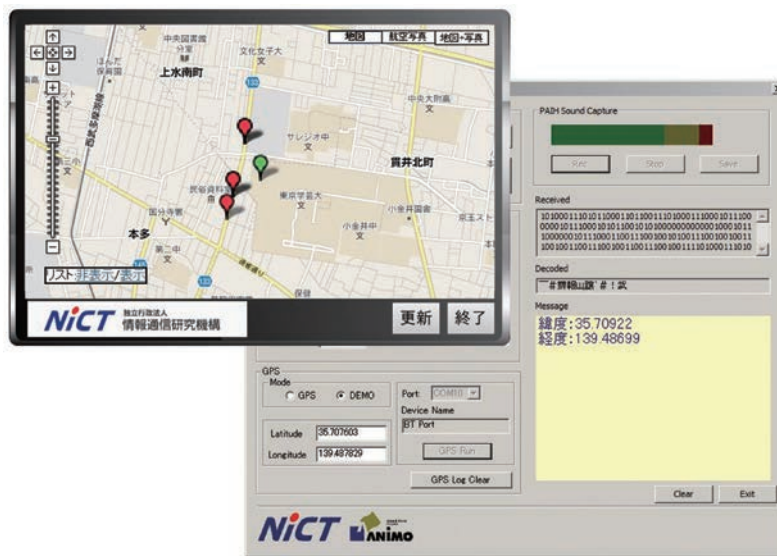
地図 航空写真 地図+写真

中央図書館
分室
文化女子大
上水南町
中央大附属
サレジオ中
貫井北町
東京学芸大
小金井中
本多
第二中
国分寺
リスト:非表示/表示

NiCT 独立行政法人 情報通信研究機構
更新 終了

PAIH Sound Capture
Rec Stop Save

Received
1010001110101100011011001110100011100010111100
0000101110001010110010101000000000010001011
1000000101110001100111001001010011100100100111
1001001100111001001100111001001110100001110010

Decoded
「#賛暢山訳`#!武

Message
緯度:35.70922
経度:139.48699

GPS
Mode
GPS DEMO
Port COM10
Device Name
BT Port
Latitude 35.707603
Longitude 139.487829
GPS Run
GPS Log Clear

Clear Exit

NiCT ANIMO